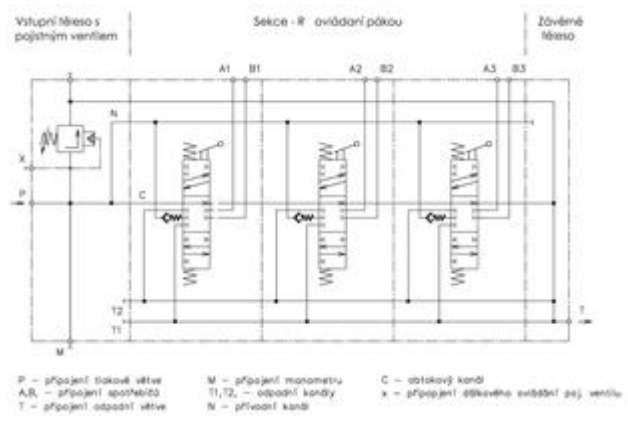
Vstupní těleso s pojistným ventilem

Sekce - R ovládaní pákou

Závěrné těleso

Z

A1 B1

A2 B2

A3 B3

N

X

P

C

T2

T1

T

M

P – připojení tlakové větve
A,B, – připojení spotřebičů
T – připojení odpadní větve

M – připojení manometru
T1,T2, – odpadní kanály
N – přívodní kanál

C – obtokový kanál
x – připojení dálkového ovládání poj. ventilu